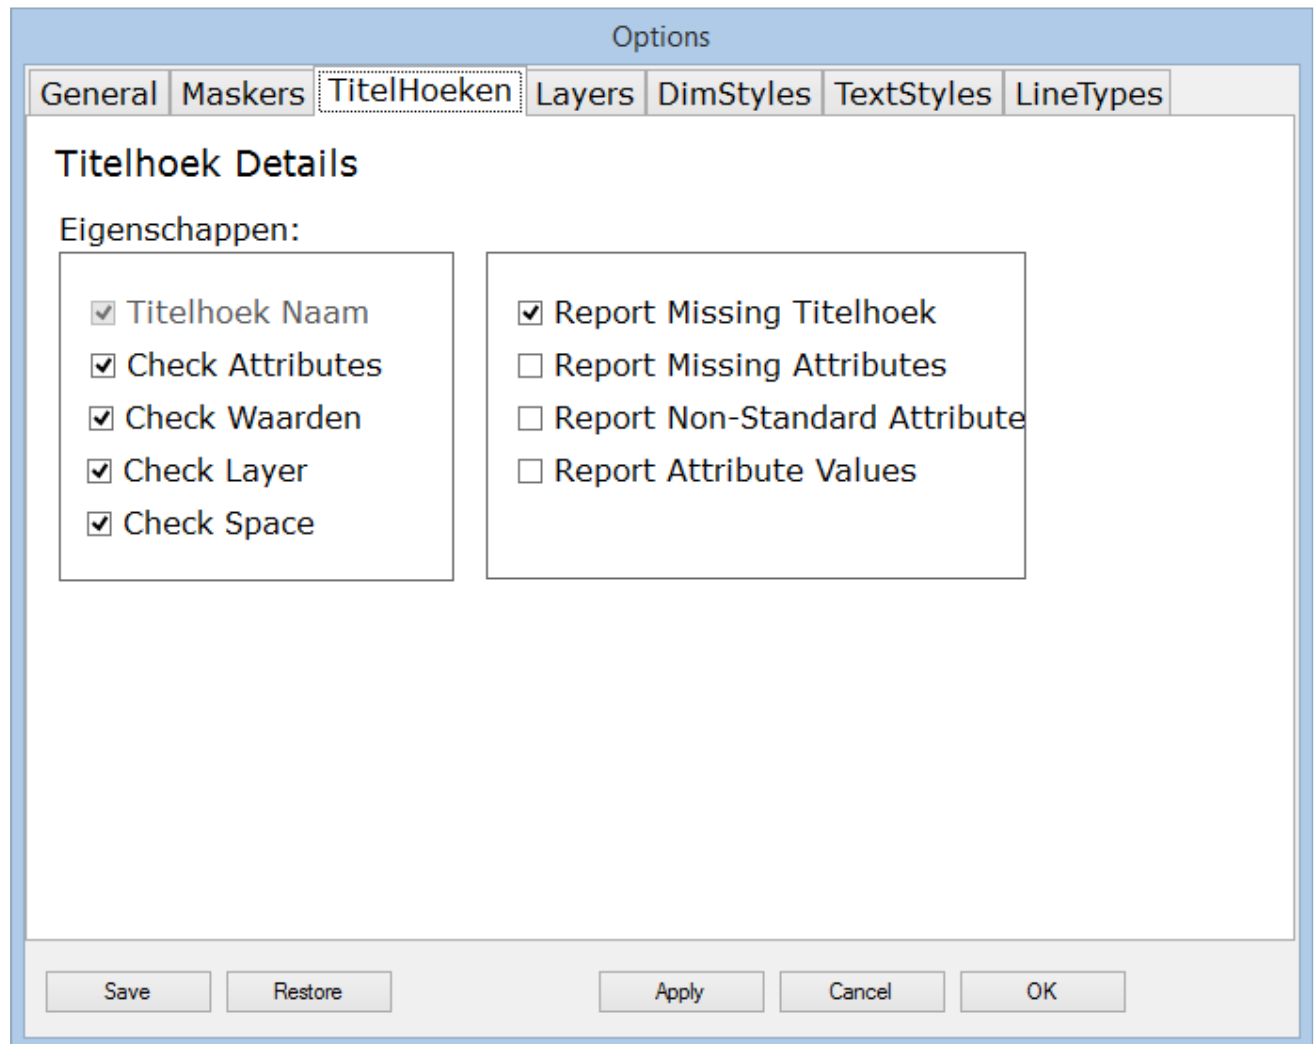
Options

General | Maskers | TitelHoeken | Layers | DimStyles | TextStyles | LineTypes

Titelhoek Details

Eigenschappen:

☑ Titelhoek Naam
☑ Check Attributes
☑ Check Waarden
☑ Check Layer
☑ Check Space

☑ Report Missing Titelhoek
☐ Report Missing Attributes
☐ Report Non-Standard Attribute
☐ Report Attribute Values

Save | Restore | Apply | Cancel | OK